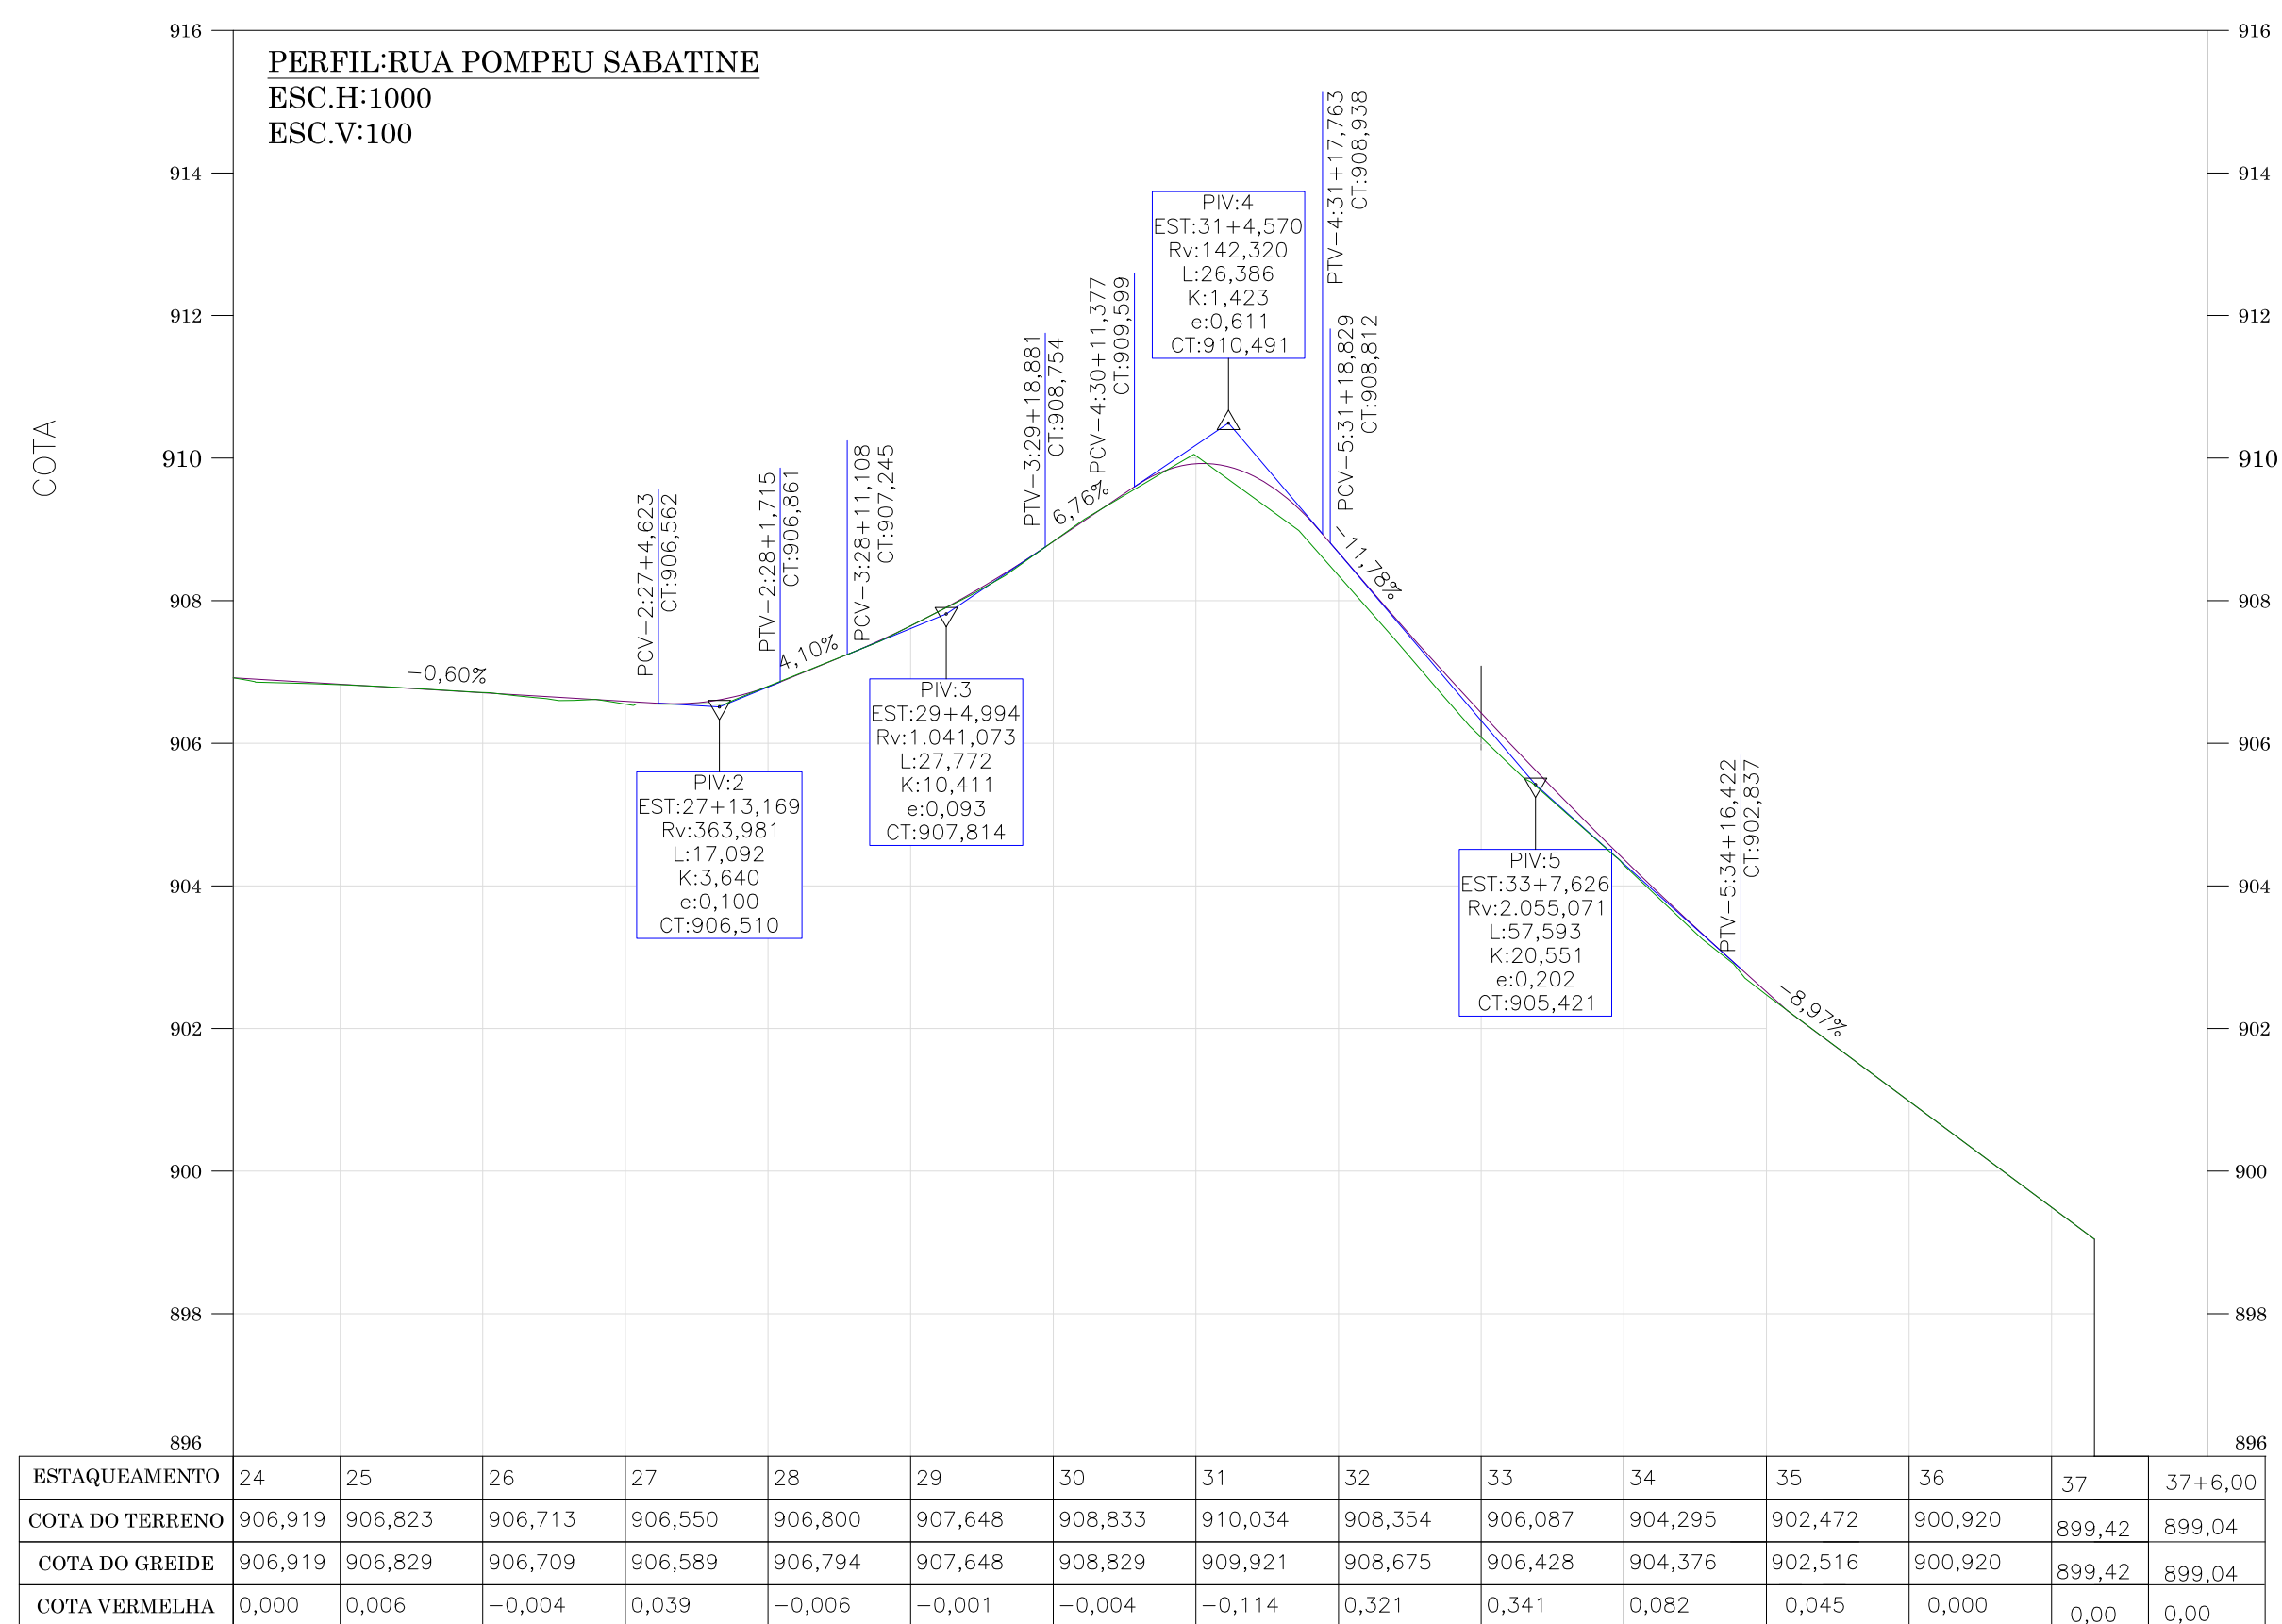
PERFIL:RUA POMPEU SABATINE
ESC.H:1000
ESC.V:100

COTA

916
914
912
910
908
906
904
902
900
898
896

-0,60%
4,10%
6,76%
-11,78%
-8,97%

PCV-2:27+4,623
CT:906,562

PTV-2:28+1,715
CT:906,861

PCV-3:28+11,108
CT:907,245

PTV-3:29+18,881
CT:908,754

PCV-4:30+11,377
CT:909,599

PTV-4:31+17,763
CT:908,938

PCV-5:31+18,829
CT:908,812

PTV-5:34+16,422
CT:902,837

PIV:2
EST:27+13,169
Rv:363,981
L:17,092
K:3,640
e:0,100
CT:906,510

PIV:3
EST:29+4,994
Rv:1.041,073
L:27,772
K:10,411
e:0,093
CT:907,814

PIV:4
EST:31+4,570
Rv:142,320
L:26,386
K:1,423
e:0,611
CT:910,491

PIV:5
EST:33+7,626
Rv:2.055,071
L:57,593
K:20,551
e:0,202
CT:905,421

| ESTAQUEAMENTO | 24 | 25 | 26 | 27 | 28 | 29 | 30 | 31 | 32 | 33 | 34 | 35 | 36 | 37 | 37+6,00 |
|---|---|---|---|---|---|---|---|---|---|---|---|---|---|---|---|
| COTA DO TERRENO | 906,919 | 906,823 | 906,713 | 906,550 | 906,800 | 907,648 | 908,833 | 910,034 | 908,354 | 906,087 | 904,295 | 902,472 | 900,920 | 899,42 | 899,04 |
| COTA DO GREIDE | 906,919 | 906,829 | 906,709 | 906,589 | 906,794 | 907,648 | 908,829 | 909,921 | 908,675 | 906,428 | 904,376 | 902,516 | 900,920 | 899,42 | 899,04 |
| COTA VERMELHA | 0,000 | 0,006 | -0,004 | 0,039 | -0,006 | -0,001 | -0,004 | -0,114 | 0,321 | 0,341 | 0,082 | 0,045 | 0,000 | 0,00 | 0,00 |